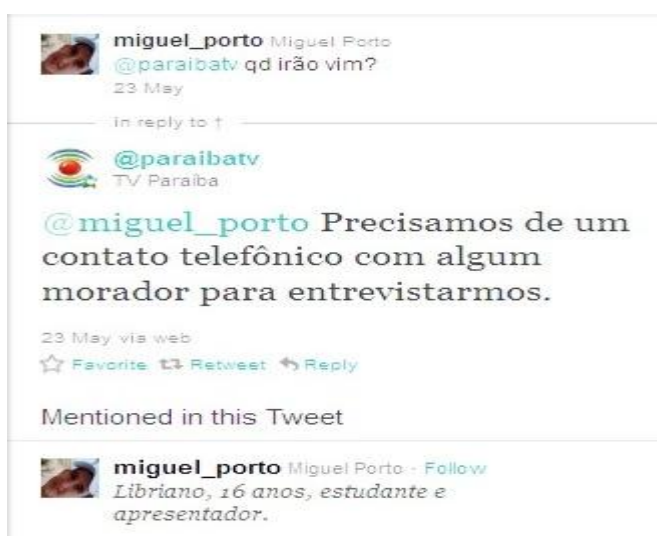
miguel_porto Miguel Porto
@paraibatv qd irão vim?
23 May

in reply to ↑

@paraibatv
TV Paraíba

@miguel_porto Precisamos de um contato telefônico com algum morador para entrevistarmos.

23 May via web
Favorite Retweet Reply

Mentioned in this Tweet

miguel_porto Miguel Porto · Follow
Libriano, 16 anos, estudante e apresentador.